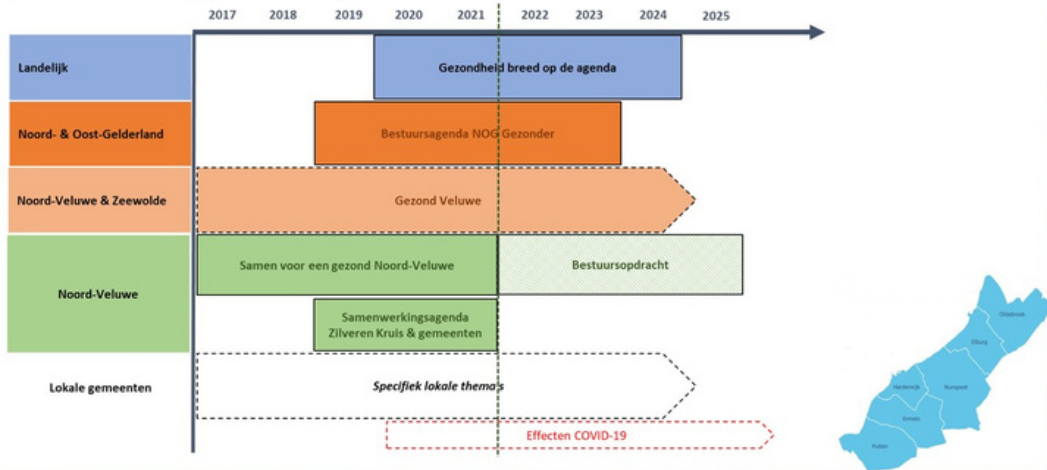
2017 2018 2019 2020 2021 2022 2023 2024 2025

Landelijk

Gezondheid breed op de agenda

Noord- & Oost-Gelderland

Bestuursagenda NOG Gezonder

Noord-Veluwe & Zeewolde

Gezond Veluwe

Noord-Veluwe

Samen voor een gezond Noord-Veluwe

Bestuursopdracht

Samenwerkingsagenda Zilveren Kruis & gemeenten

Lokale gemeenten

Specifiek lokale thema's

Effecten COVID-19

Oldebroek

Elburg

Harderwijk

Nunspeet

Ermelo

Putten